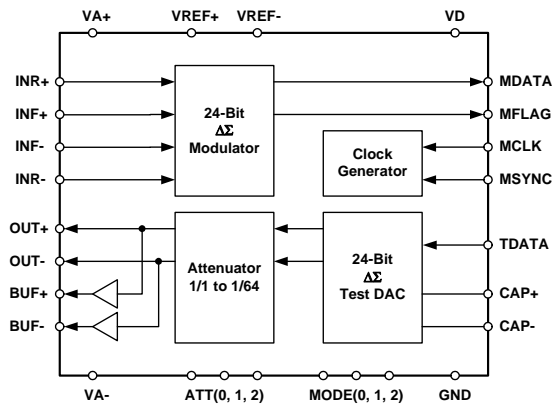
VA+ VREF+ VREF- VD

INR+
INF+
INF-
INR-

24-Bit
$\Delta\Sigma$
Modulator

MDATA
MFLAG
MCLK
MSYNC

Clock
Generator

OUT+
OUT-
BUF+
BUF-

Attenuator
1/1 to 1/64

24-Bit
$\Delta\Sigma$
Test DAC

TDATA
CAP+
CAP-

VA- ATT(0, 1, 2) MODE(0, 1, 2) GND